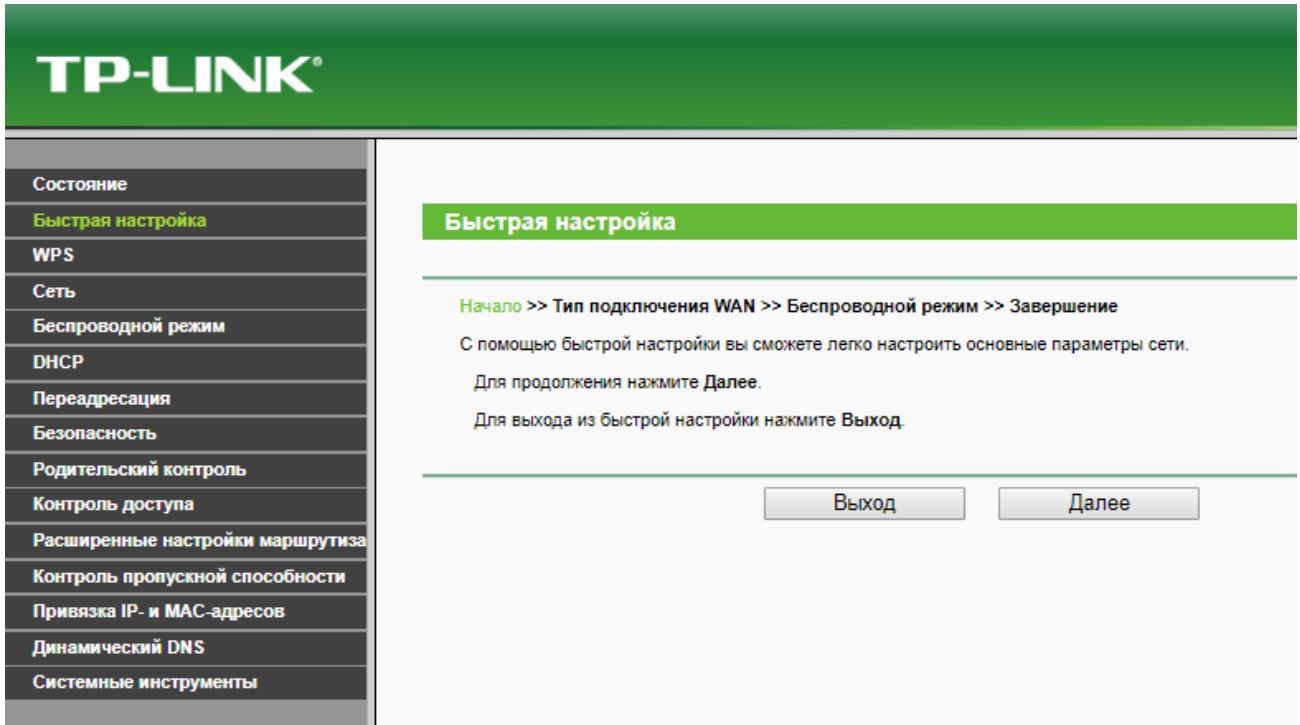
TP-LINK®

Состояние
Быстрая настройка
WPS
Сеть
Беспроводной режим
DHCP
Переадресация
Безопасность
Родительский контроль
Контроль доступа
Расширенные настройки маршрутиза
Контроль пропускной способности
Привязка IP- и MAC-адресов
Динамический DNS
Системные инструменты

Быстрая настройка

Начало >> Тип подключения WAN >> Беспроводной режим >> Завершение

С помощью быстрой настройки вы сможете легко настроить основные параметры сети.

Для продолжения нажмите Далее.

Для выхода из быстрой настройки нажмите Выход.

Выход

Далее